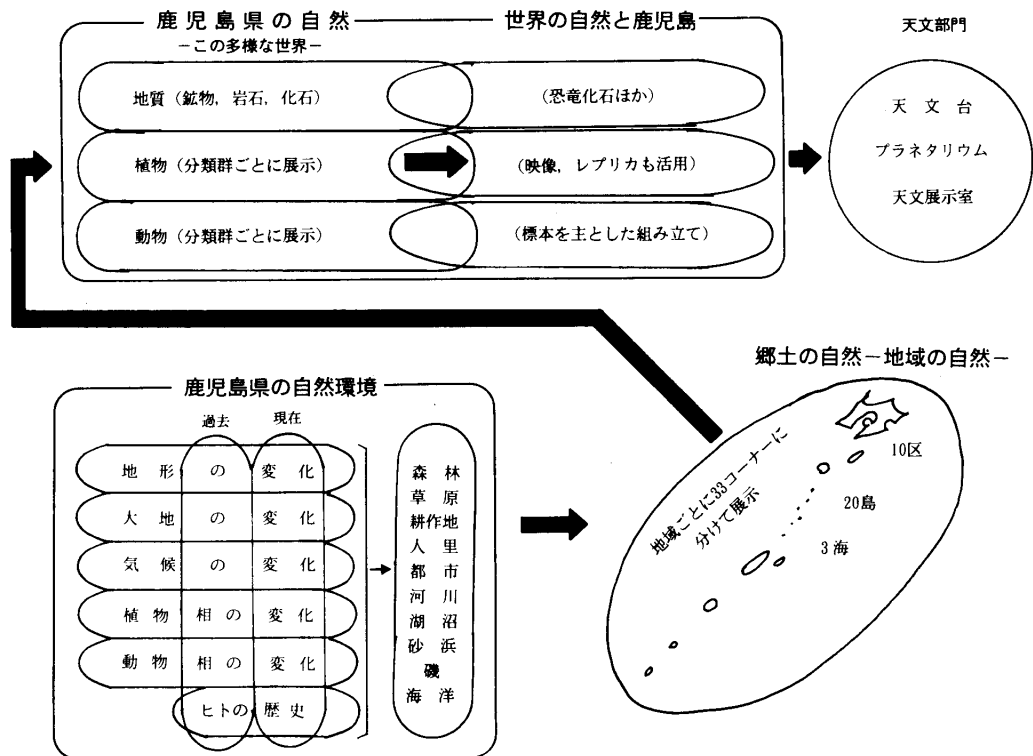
鹿児島県の自然
－この多様な世界－

世界の自然と鹿児島

地質（鉱物，岩石，化石）
（恐竜化石ほか）
植物（分類群ごとに展示）
（映像，レプリカも活用）
動物（分類群ごとに展示）
（標本を主とした組み立て）

天文部門
天文台
プラネタリウム
天文展示室

鹿児島県の自然環境
過去
現在
地形の変化
大地の変化
気候の変化
植物相の変化
動物相の変化
ヒトの歴史

森林
草原
耕作地
人里
都市
河川
湖沼
砂浜
磯
海洋

郷土の自然－地域の自然－
地域ごとに33コーナーに分けて展示
10区
20島
3海